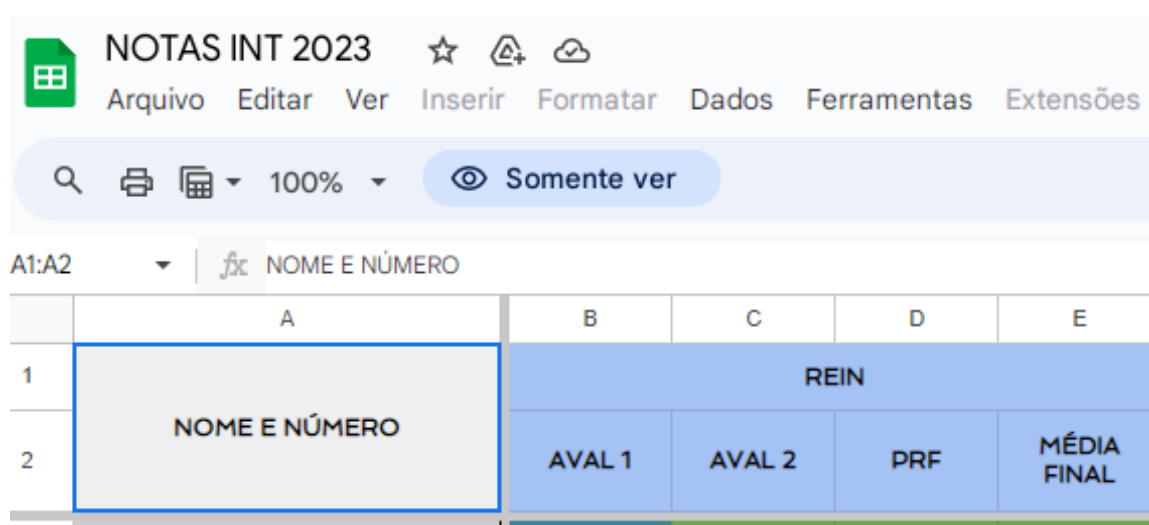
NOTAS INT 2023

Arquivo Editar Ver Inserir Formatar Dados Ferramentas Extensões

100% Somente ver

A1:A2 fx NOME E NÚMERO

| | A | B | C | D | E |
|---|---|---|---|---|---|
| 1 | NOME E NÚMERO | REIN | | | |
| 2 | | AVAL 1 | AVAL 2 | PRF | MÉDIA FINAL |